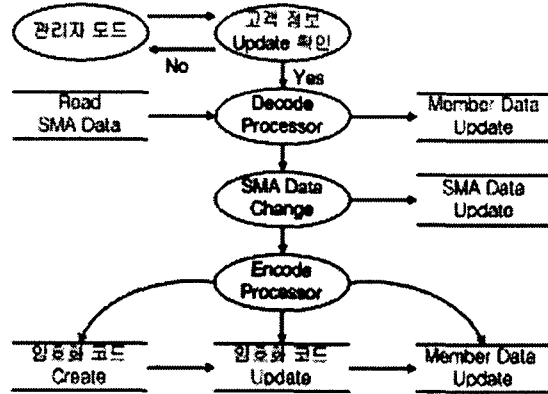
관리자 모드

고객 정보 Update 확인

No

Yes

Road SMA Data

Decode Processor

Member Data Update

SMA Data Change

SMA Data Update

Encode Processor

암호화 코드 Create

암호화 코드 Update

Member Data Update